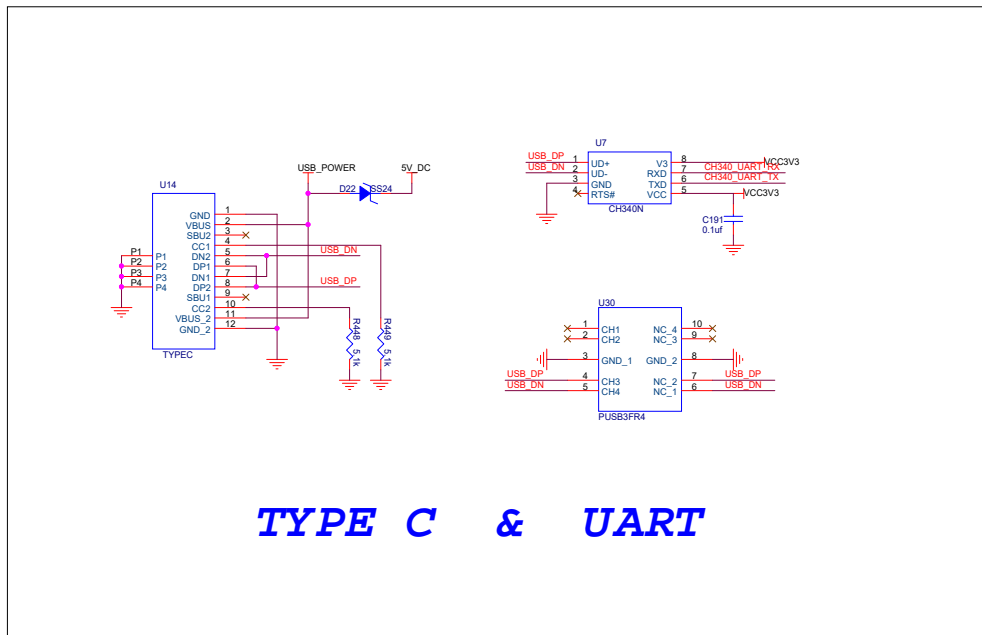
USB_POWER
5V_DC
D22
SS24
U14
GND
VBUS
SBU2
CC1
DN2
DP1
DN1
DP2
SBU1
CC2
VBUS_2
GND_2
1
2
3
4
5
6
7
8
9
10
11
12
P1
P2
P3
P4
P1
P2
P3
P4
TYPEC
USB_DN
USB_DP
R448
5.1k
R449
5.1k

U7
USB_DP
USB_DN
1
2
3
4
UD+
UD-
GND
RTS#
V3
RXD
TXD
VCC
8
7
6
5
VCC3V3
CH340_UART_RX
CH340_UART_TX
VCC3V3
CH340N
C191
0.1uf

U30
1
2
3
4
5
CH1
CH2
GND_1
CH3
CH4
NC_4
NC_3
GND_2
NC_2
NC_1
10
9
8
7
6
USB_DP
USB_DN
USB_DP
USB_DN
PUSB3FR4

TYPE C & UART